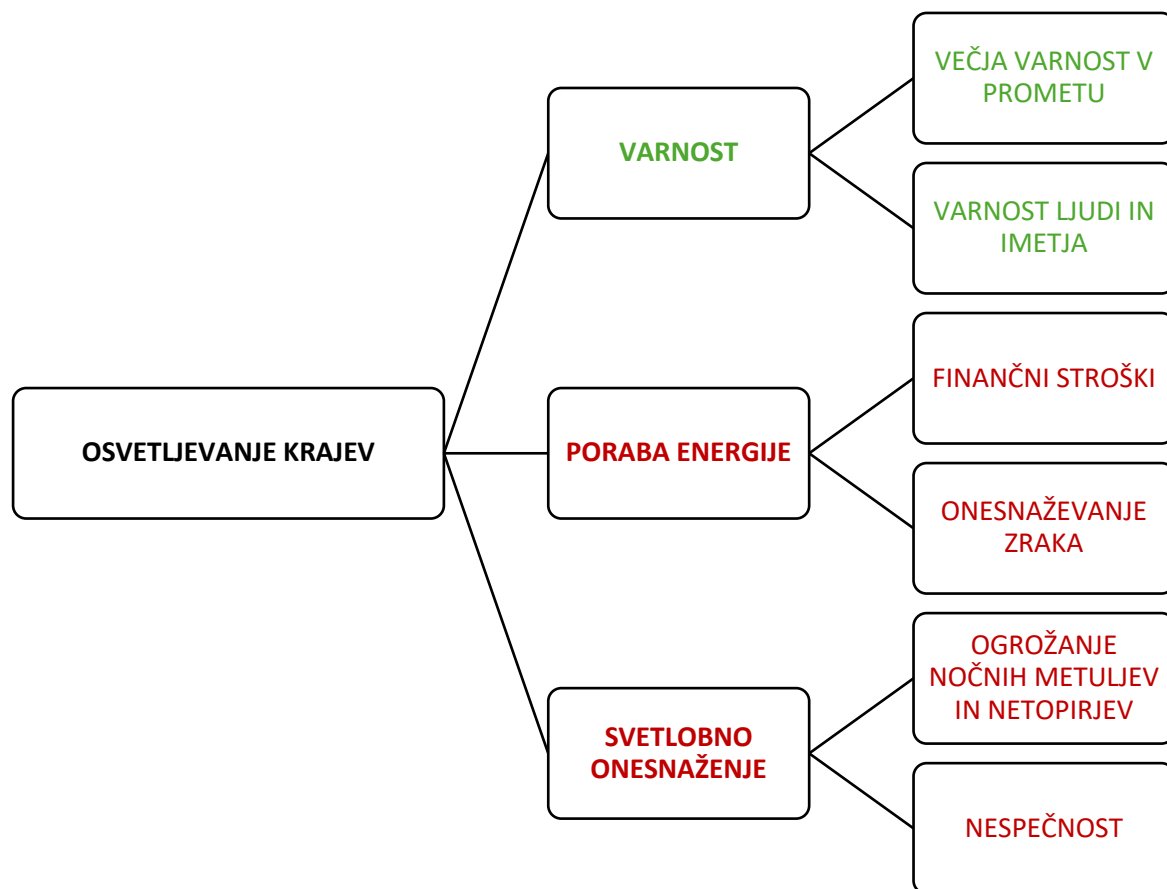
OSVETLJEVANJE KRAJEV

VARNOST

VEČJA VARNOST V PROMETU

VARNOST LJUDI IN IMETJA

PORABA ENERGIJE

FINANČNI STROŠKI

ONESNAŽEVANJE ZRAKA

SVETLOBNO ONESNAŽENJE

OGROŽANJE NOČNIH METULJEV IN NETOPIRJEV

NESPEČNOST